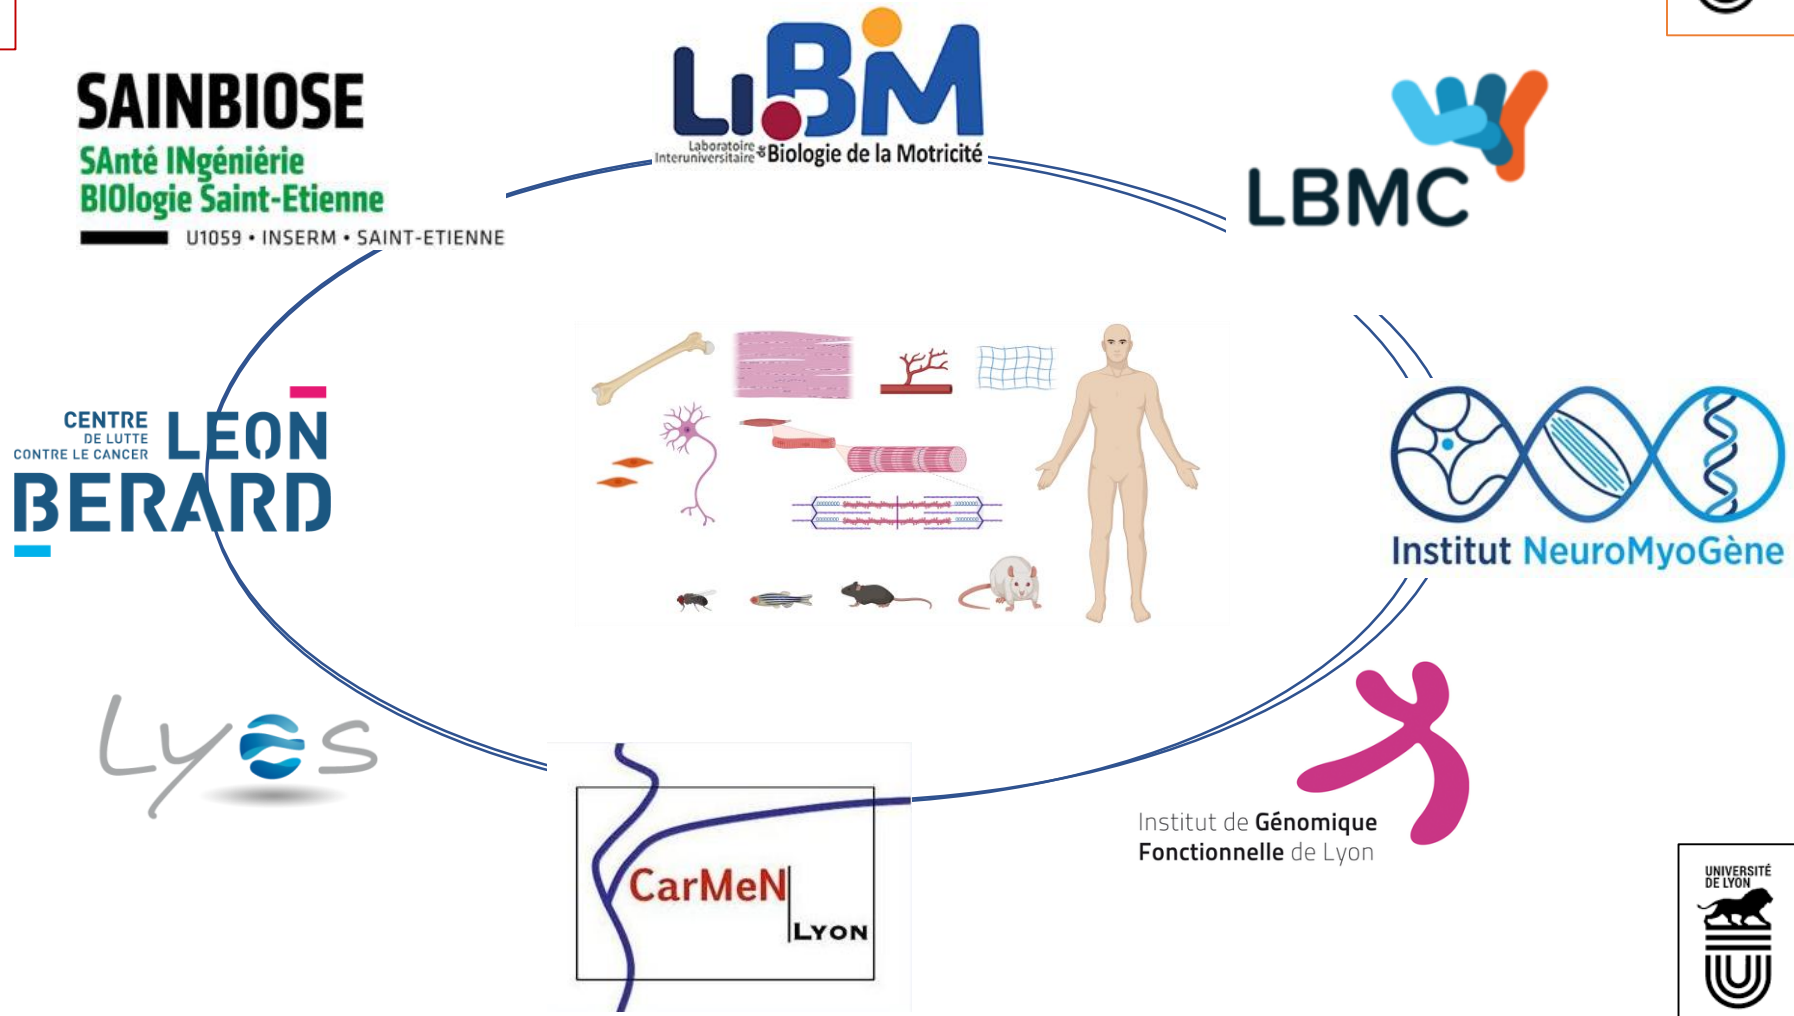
SAINBIOSE
SAnté INgéniérie BIOlogie Saint-Etienne
U1059 • INSERM • SAINT-ETIENNE

LIBM
Laboratoire Interuniversitaire de Biologie de la Motricité

LBMC

CENTRE DE LUTTE CONTRE LE CANCER LEON BERARD

Institut NeuroMyoGène

Lyos

CarMeN LYON

Institut de Génomique Fonctionnelle de Lyon

UNIVERSITÉ DE LYON